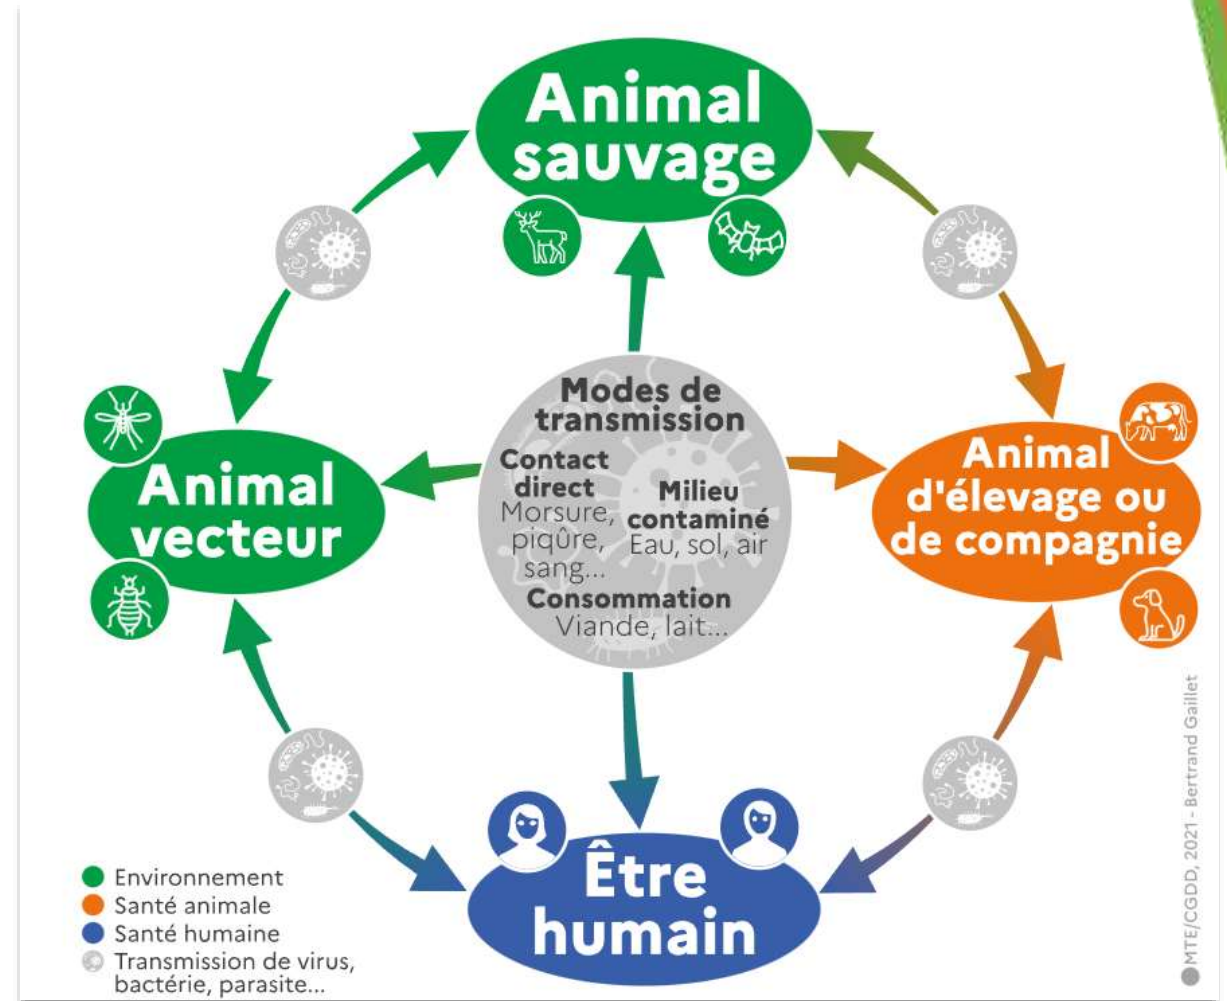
Animal sauvage

Modes de transmission

Contact direct
Morsure, piqûre, sang...

Milieu contaminé
Eau, sol, air

Consommation
Viande, lait...

Animal vecteur

Animal d'élevage ou de compagnie

Être humain

Environnement
Santé animale
Santé humaine
Transmission de virus, bactérie, parasite...

MTE/CGDD, 2021 - Bertrand Gaillet